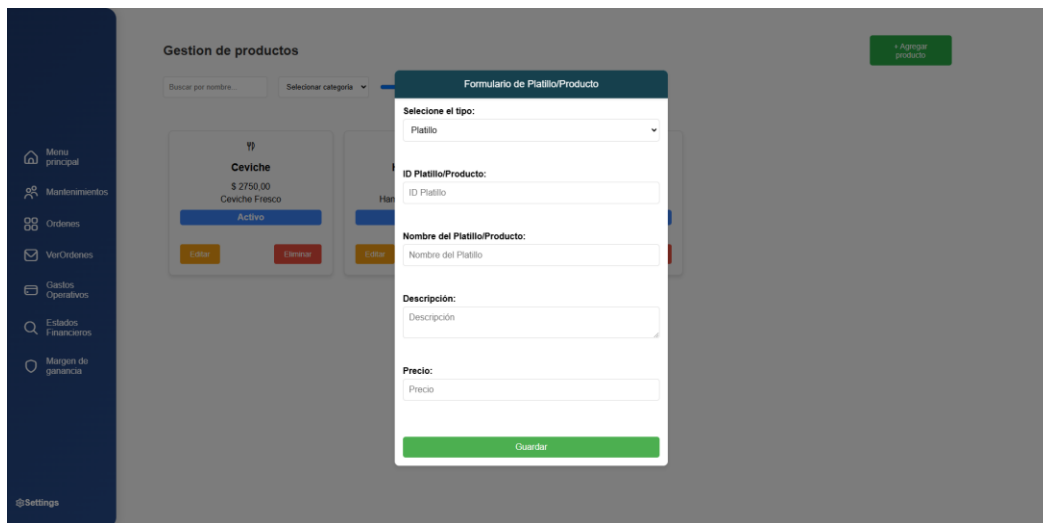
Menu principal
Mantenimientos
Ordenes
VerOrdenes
Gastos Operativos
Estados Financieros
Margen de ganancia

Settings

Gestion de productos

+ Agregar producto

Buscar por nombre...
Selecionar categoria

Ceviche
$ 2750,00
Ceviche Fresco
Activo
Editar
Eliminar

Han
Editar

Formulario de Platillo/Producto

Selecione el tipo:
Platillo

ID Platillo/Producto:
ID Platillo

Nombre del Platillo/Producto:
Nombre del Platillo

Descripción:
Descripción

Precio:
Precio

Guardar